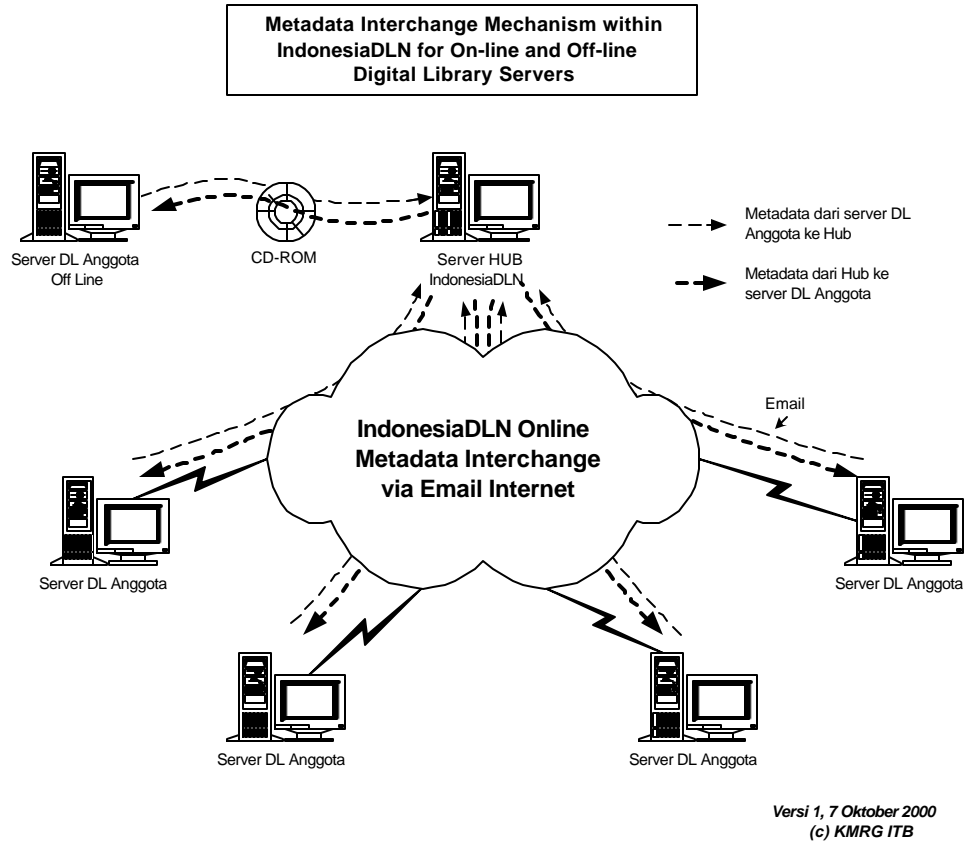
Metadata Interchange Mechanism within IndonesiaDLN for On-line and Off-line Digital Library Servers

Server DL Anggota Off Line

CD-ROM

Server HUB IndonesiaDLN

Metadata dari server DL Anggota ke Hub

Metadata dari Hub ke server DL Anggota

Email

IndonesiaDLN Online Metadata Interchange via Email Internet

Server DL Anggota

Server DL Anggota

Server DL Anggota

Server DL Anggota

Versi 1, 7 Oktober 2000
(c) KMRG ITB